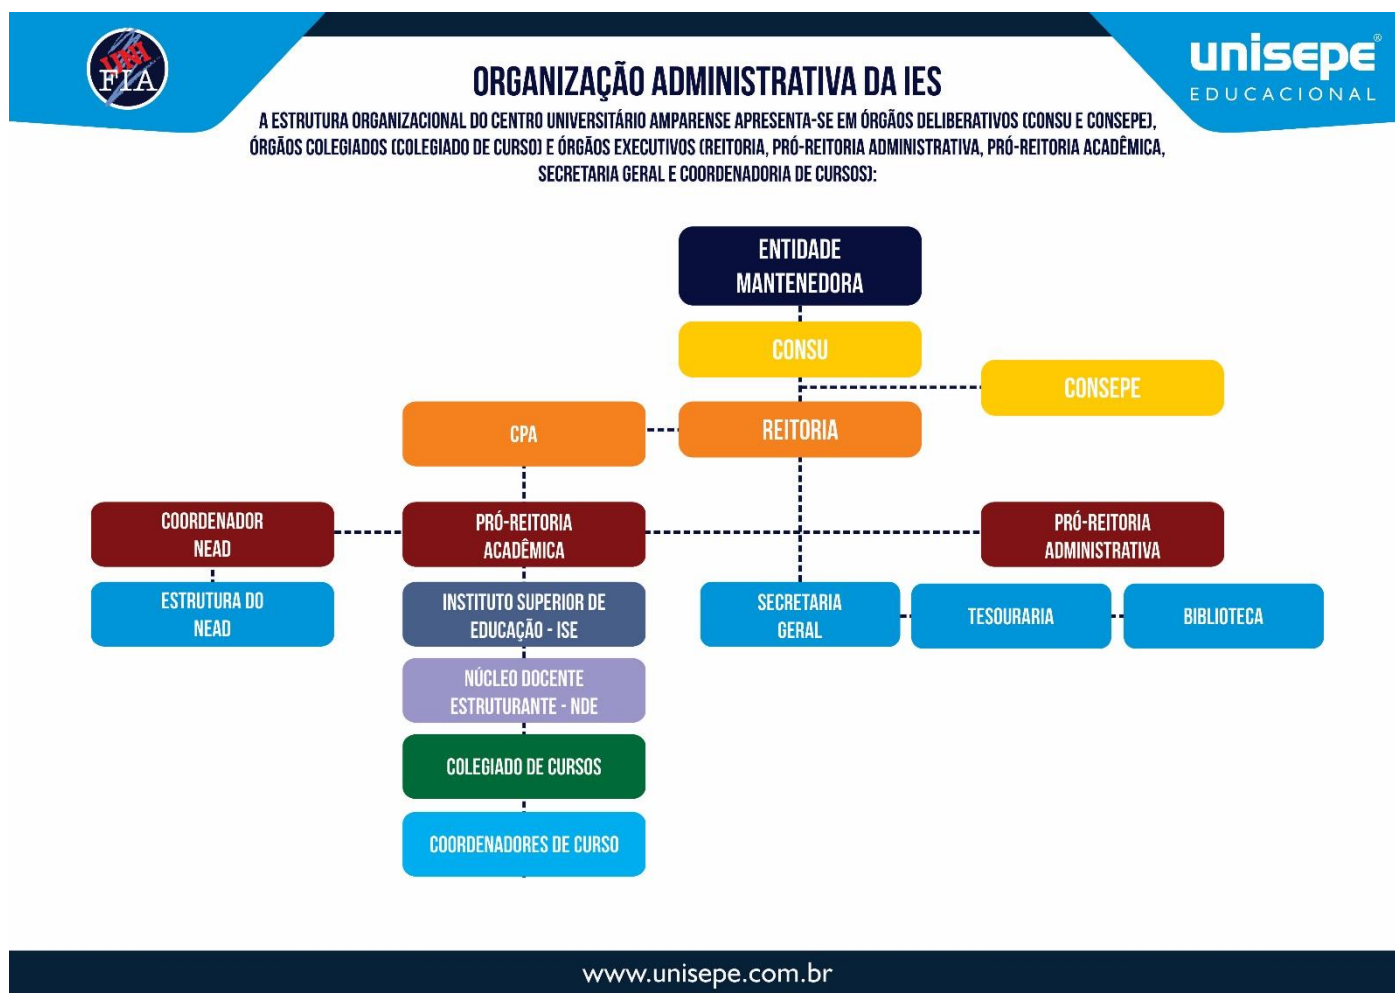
UNI FIA

ORGANIZAÇÃO ADMINISTRATIVA DA IES

unisepe® EDUCACIONAL

A ESTRUTURA ORGANIZACIONAL DO CENTRO UNIVERSITÁRIO AMPARENSE APRESENTA-SE EM ÓRGÃOS DELIBERATIVOS (CONSU E CONSEPE), ÓRGÃOS COLEGIADOS (COLEGIADO DE CURSO) E ÓRGÃOS EXECUTIVOS (REITORIA, PRÓ-REITORIA ADMINISTRATIVA, PRÓ-REITORIA ACADÊMICA, SECRETARIA GERAL E COORDENADORIA DE CURSOS):

ENTIDADE MANTENEDORA

CONSU

CONSEPE

CPA

REITORIA

COORDENADOR NEAD

PRÓ-REITORIA ACADÊMICA

PRÓ-REITORIA ADMINISTRATIVA

ESTRUTURA DO NEAD

INSTITUTO SUPERIOR DE EDUCAÇÃO - ISE

SECRETARIA GERAL

TESOURARIA

BIBLIOTECA

NÚCLEO DOCENTE ESTRUTURANTE - NDE

COLEGIADO DE CURSOS

COORDENADORES DE CURSO

www.unisepe.com.br